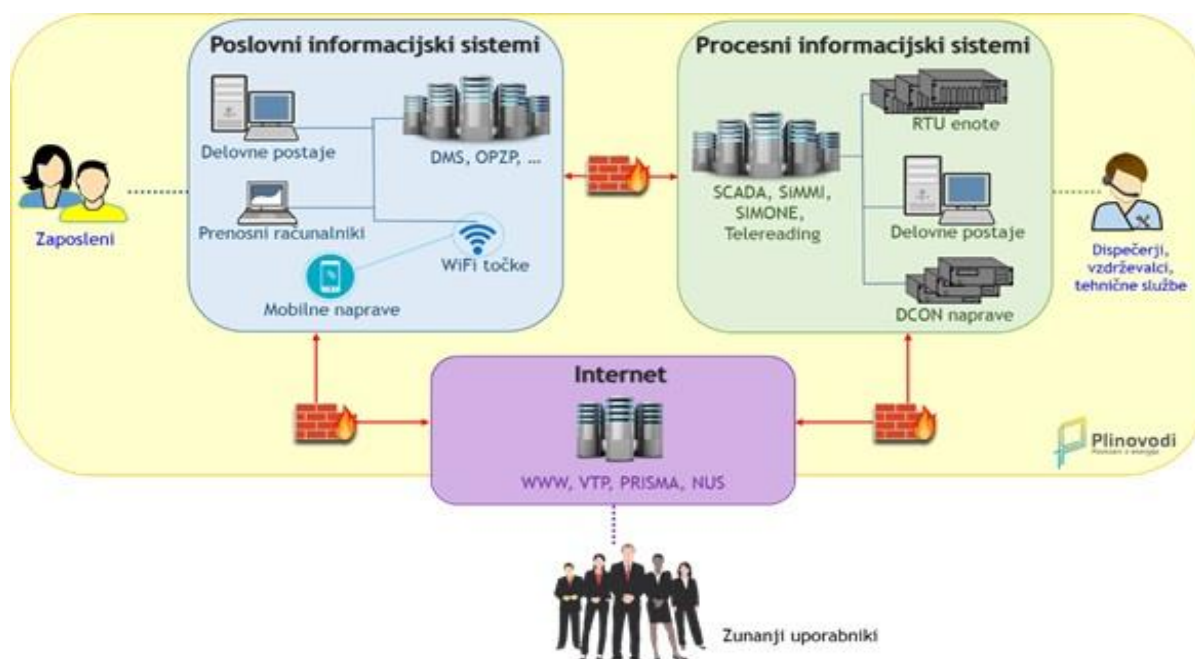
Poslovni informacijski sistemi

Delovne postaje

DMS, OPZP, ...

Prenosni racunalniki

WiFi točke

Mobilne naprave

Zaposleni

Procesni informacijski sistemi

SCADA, SIMMI, SIMONE, Telereading

RTU enote

Delovne postaje

DCON naprave

Dispečerji, vzdrževalci, tehnične službe

Internet

WWW, VTP, PRISMA, NUS

Plinovodi

Zunanji uporabniki